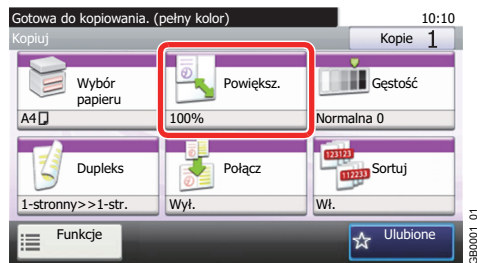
Gotowa do kopiowania. (pełny kolor)
10:10
Kopiuj
Kopie 1

Wybór papieru
A4

Powiększ.
100%

Gęstość
Normalna 0

Dupleks
1-stronny>>1-str.

Połącz
Wył.

123123
112233
Sortuj
Wł.

Funkcje

Ulubione

3B0001 01